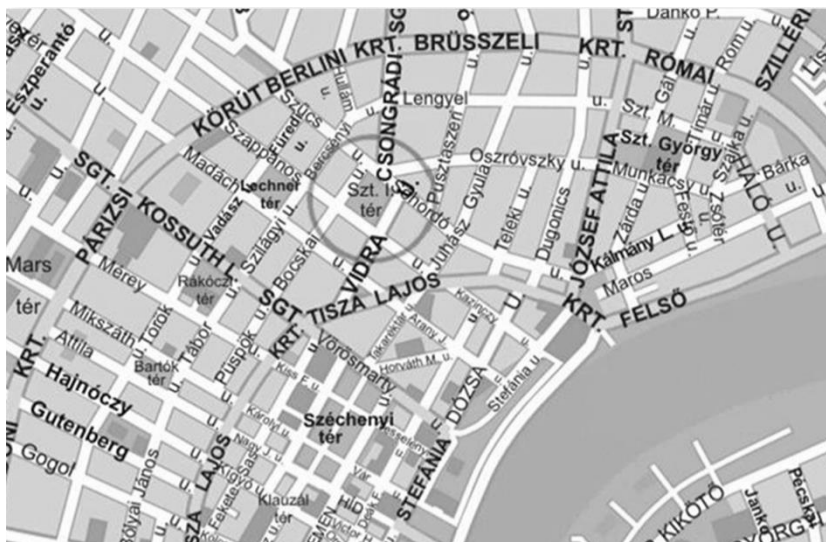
Eszperantó
tér
u.
KÖRÚT BERLINI KRT. BRÜSSZELI KRT. RÓMAI
SZILLÉRI
Danko P.
Lengyel
u.
Szt. M.
Gál
Tímár
Róm u.
Szűcs
Jutain
Szappanos
Füredi
Berzsenyi
CSONGRÁDI SGT.
Pusztaszeri
Oszróvszky u.
Szt. György tér
Munkácsy u.
Bárka u.
HALÓ U.
SGT.
Madách
Lechner tér
Szt. Ist. tér
Vadász
Szilágyi u.
Juhász Gyula
Teleki u.
Dugonics
JÓZSEF ATTILA
Zárda u.
Fesz u.
Szőreg u.
Szalka u.
PÁRIZSI KOSSUTH L. SGT.
Mars tér
Mérey
Rákóczi tér
Bocskai
VIDRA
Kálmány L. u.
Maros
TISZA LAJOS KRT.
KRT. FELSŐ
Mikszáth
Attila
Török
Tábor
Bartók tér
Püspök u.
KRT.
Vörösmarty
Kazinczy
Tisza
Takaréktár
Arany J.
Horváth M. u.
Kiss
Hajnóczy
Gutenberg
Gogol
Széchenyi tér
DÓZSA
Stefánia u.
Károlyi u.
Nagy J. u.
Kölcsey u.
Szólyai János
LAJOS
Klauzál tér
Híd
STEFÁNIA
KIKÖTŐ
Jankó
GYÖRGY
Pécsi
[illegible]